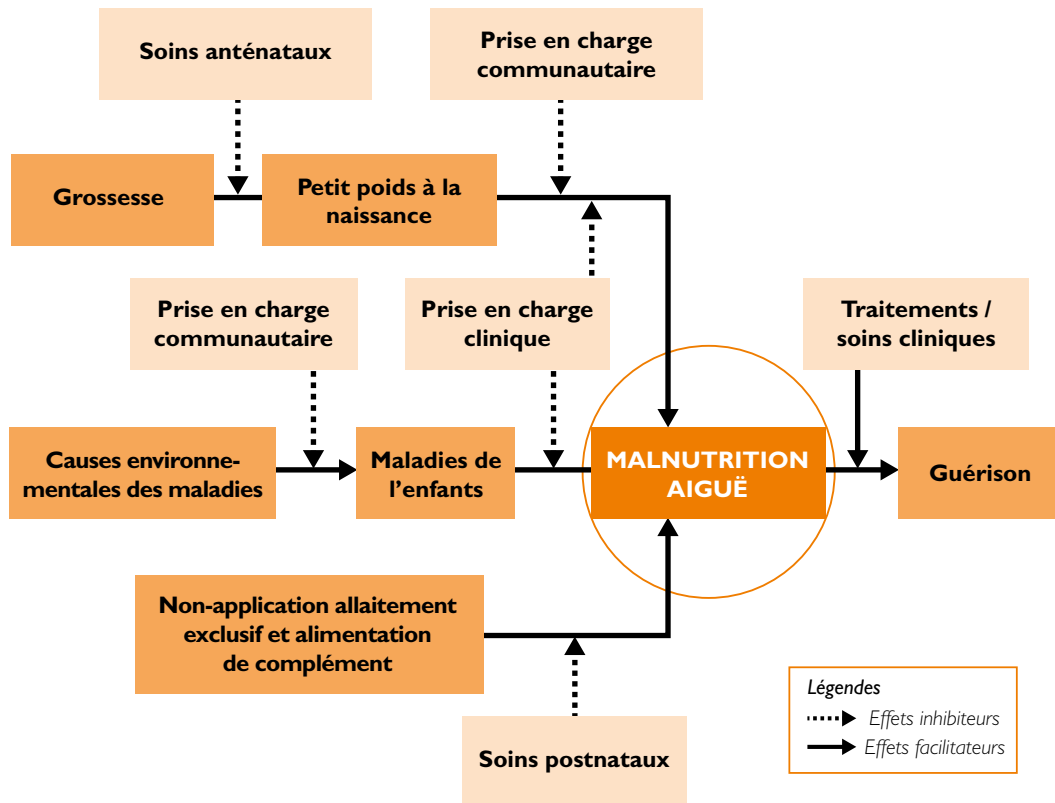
Soins anténataux

Prise en charge communautaire

Grossesse

Petit poids à la naissance

Prise en charge communautaire

Prise en charge clinique

Traitements / soins cliniques

Causes environnementales des maladies

Maladies de l'enfants

MALNUTRITION AIGUË

Guérison

Non-application allaitement exclusif et alimentation de complément

Soins postnataux

Légendes
Effets inhibiteurs
Effets facilitateurs